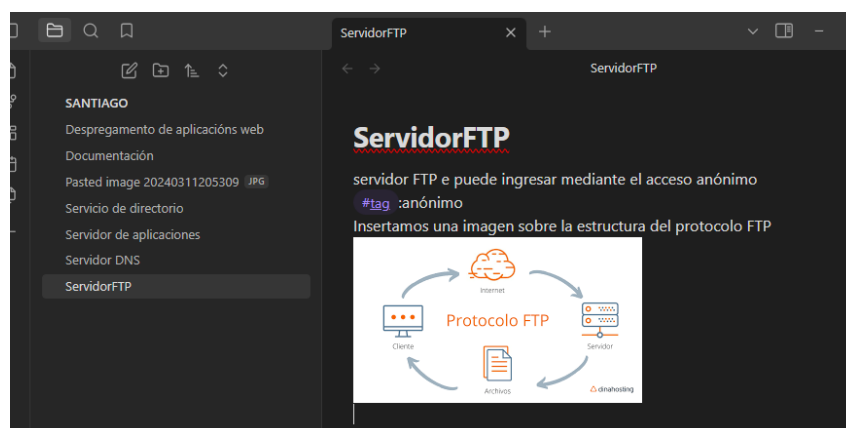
ServidorFTP

SANTIAGO
Despregamento de aplicacións web
Documentación
Pasted image 20240311205309 JPG
Servicio de directorio
Servidor de aplicaciones
Servidor DNS
ServidorFTP

ServidorFTP

ServidorFTP

servidor FTP e puede ingresar mediante el acceso anónimo
#tag :anónimo
Insertamos una imagen sobre la estructura del protocolo FTP

Internet
Protocolo FTP
Cliente
Servidor
Archivos
dinahosting